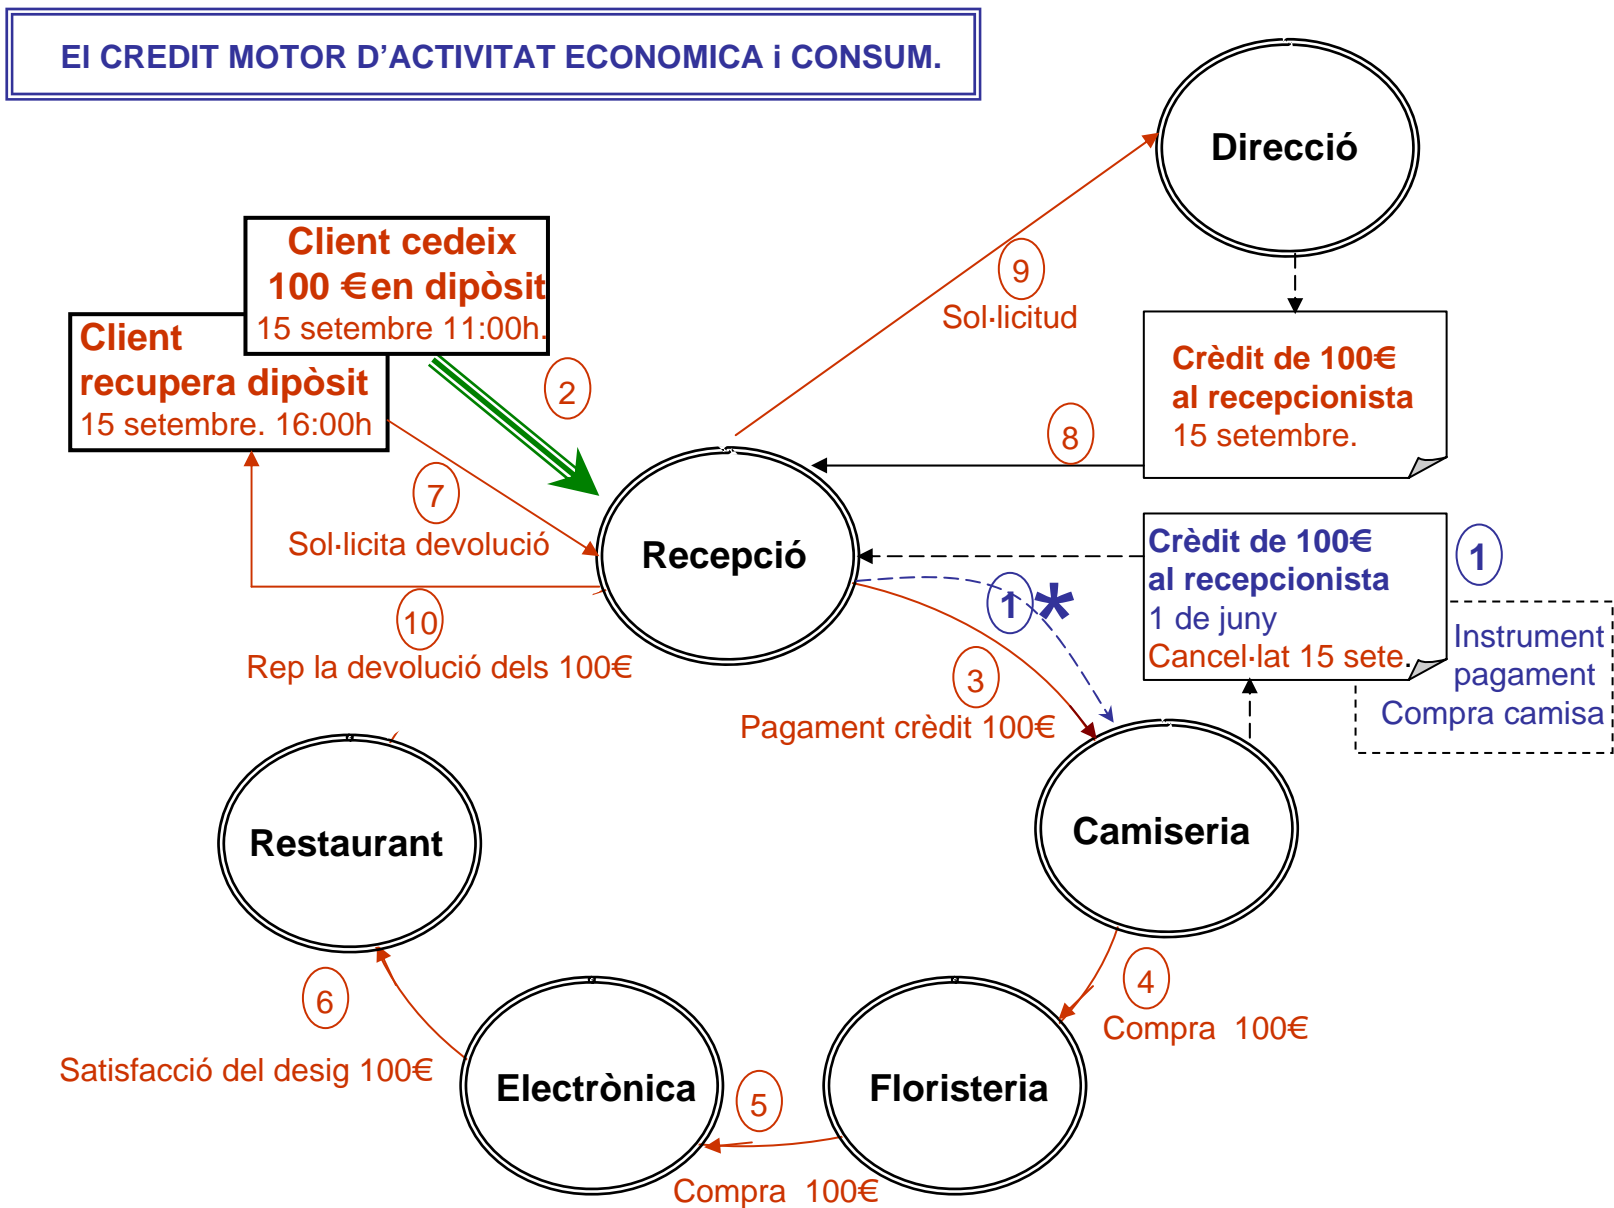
El CREDIT MOTOR D’ACTIVITAT ECONOMICA i CONSUM.

Direcció

Client cedeix 100 €en dipòsit
15 setembre 11:00h.

Client recupera dipòsit
15 setembre. 16:00h

9
Sol·licitud

Crèdit de 100€ al recepcionista
15 setembre.

2

8

7
Sol·licita devolució

Recepció

Crèdit de 100€ al recepcionista
1 de juny
Cancel·lat 15 sete.

1

Instrument pagament
Compra camisa

1 *

10
Rep la devolució dels 100€

3
Pagament crèdit 100€

Restaurant

Camiseria

4
Compra 100€

6
Satisfacció del desig 100€

Electrònica

5

Floristeria

Compra 100€